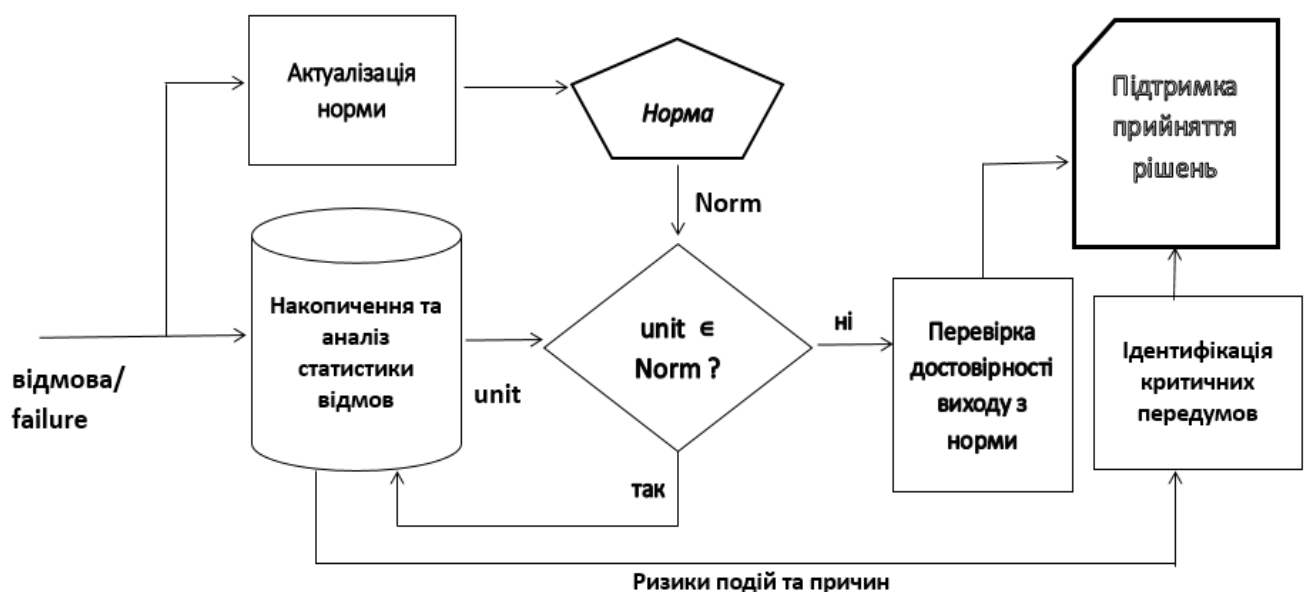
Актуалізація норми

Норма

Підтримка прийняття рішень

Norm

Накопичення та аналіз статистики відмов

unit $\in$ Norm ?

ні

Перевірка достовірності виходу з норми

Ідентифікація критичних передумов

відмова/ failure

unit

так

Ризики подій та причин